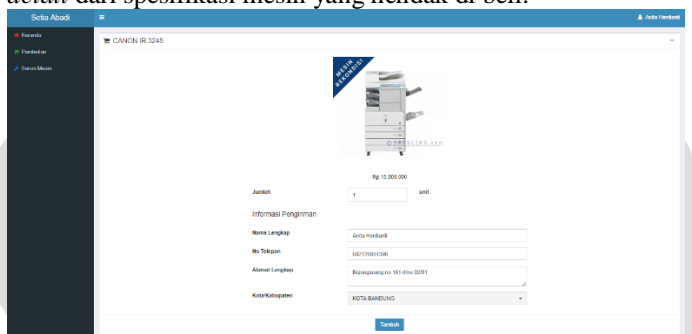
detail dari spesifikasi mesin yang hendak di beli.

Setia Abadi

Anita Herdianti

Beranda

Pembelian

Servis Mesin

CANON IR 3245

MESIN REKONDISI

Rp 15.000.000

Jumlah

1

unit

Informasi Pengiriman

Nama Lengkap

Anita Herdianti

No Telepon

082126851298

Alamat Lengkap

Bojongsoang no 181 rt/rw 02/01

Kota/Kabupaten

KOTA BANDUNG

Tambah